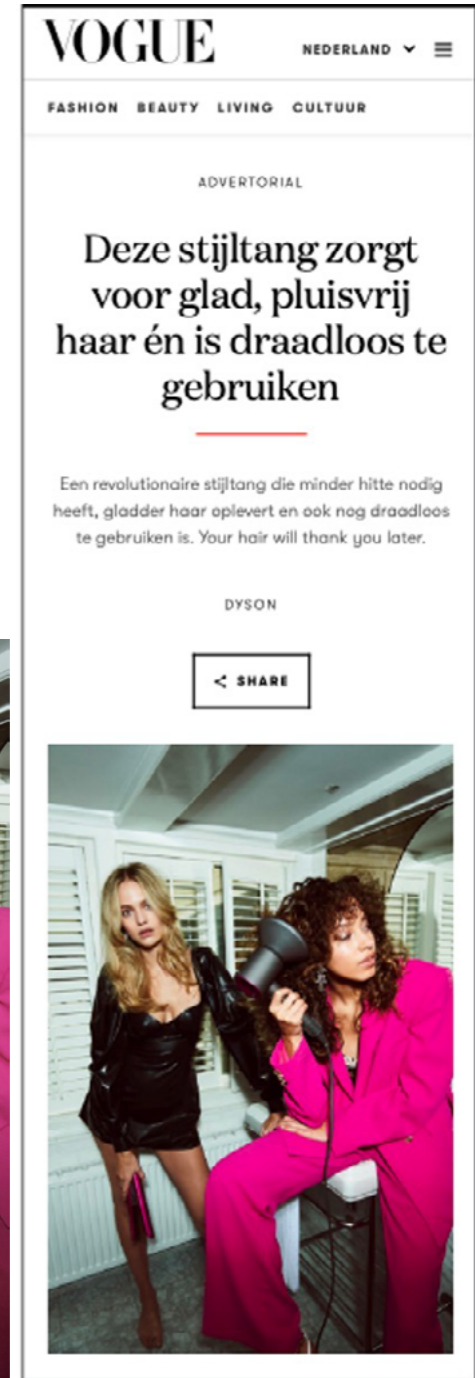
VOGUE

NEDERLAND

FASHION BEAUTY LIVING CULTUUR

ADVERTORIAL

Deze stijltang zorgt voor glad, pluisvrij haar én is draadloos te gebruiken

Een revolutionaire stijltang die minder hitte nodig heeft, gladder haar oplevert en ook nog draadloos te gebruiken is. Your hair will thank you later.

DYSON

SHARE